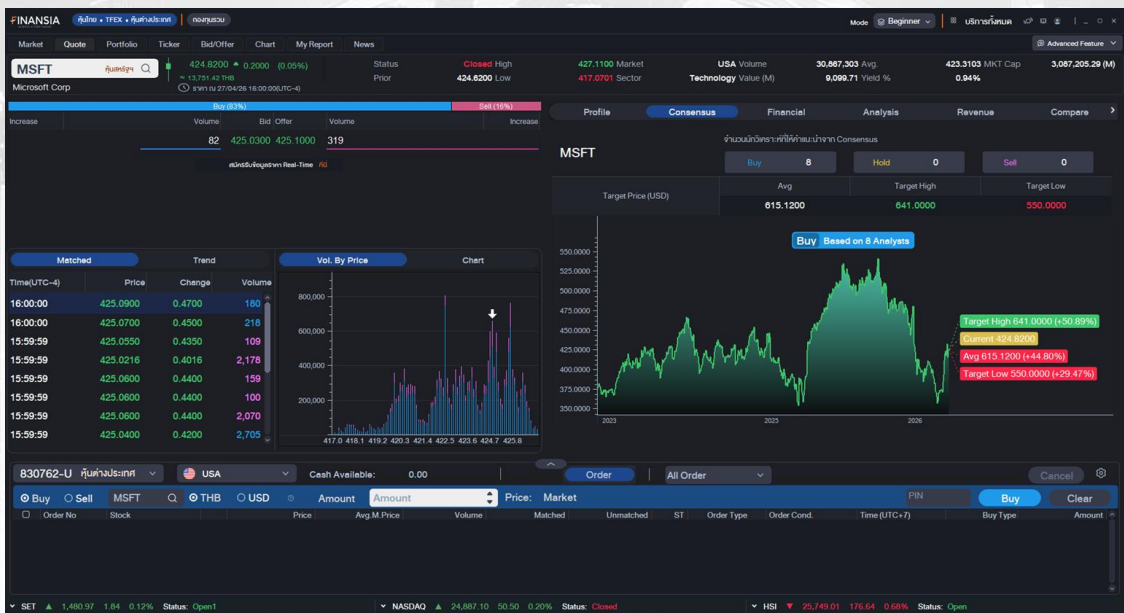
FINANSIA หุ้นไทย • TFEX • หุ้นต่างประเทศ กองทุนรวม

Mode Beginner บริการทั้งหมด

Market Quote Portfolio Ticker Bid/Offer Chart My Report News

Advanced Feature

MSFT หุ้นสหรัฐฯ

Microsoft Corp

424.8200 ▲ 0.2000 (0.05%)

≈ 13,751.42 THB

ราคา ณ 27/04/26 18:00:00(UTC-4)

Status Closed High 427.1100 Market USA Volume 30,867,303 Avg. 423.3103 MKT Cap 3,087,205.29 (M)

Prior 424.6200 Low 417.0701 Sector Technology Value (M) 9,099.71 Yield % 0.94%

Buy (83%) Sell (16%)

| Increase | Volume | Bid | Offer | Volume | Increase |
|---|---|---|---|---|---|
| | 82 | 425.0300 | 425.1000 | 319 | |

สมัครรับข้อมูลราคา Real-Time คลิ๊ก

Matched Trend

| Time(UTC-4) | Price | Change | Volume |
|---|---|---|---|
| 16:00:00 | 425.0900 | 0.4700 | 180 |
| 16:00:00 | 425.0700 | 0.4500 | 218 |
| 15:59:59 | 425.0550 | 0.4350 | 109 |
| 15:59:59 | 425.0216 | 0.4016 | 2,178 |
| 15:59:59 | 425.0600 | 0.4400 | 159 |
| 15:59:59 | 425.0600 | 0.4400 | 100 |
| 15:59:59 | 425.0600 | 0.4400 | 2,070 |
| 15:59:59 | 425.0400 | 0.4200 | 2,705 |

Vol. By Price Chart

800,000
600,000
400,000
200,000
417.0 418.1 419.2 420.3 421.4 422.5 423.6 424.7 425.8

Profile Consensus Financial Analysis Revenue Compare

MSFT

จำนวนนักวิเคราะห์ที่ให้คำแนะนำจาก Consensus

Buy 8 Hold 0 Sell 0

| Target Price (USD) | Avg | Target High | Target Low |
|---|---|---|---|
| | 615.1200 | 641.0000 | 550.0000 |

Buy Based on 8 Analysts

550.0000
525.0000
500.0000
475.0000
450.0000
425.0000
400.0000
375.0000
350.0000
2023 2025 2026

Target High 641.0000 (+50.89%)
Current 424.8200
Avg 615.1200 (+44.80%)
Target Low 550.0000 (+29.47%)

830762-U หุ้นต่างประเทศ USA Cash Available: 0.00 Order All Order Cancel

Buy Sell MSFT THB USD Amount Amount Price: Market PIN Buy Clear

Order No Stock Price Avg.M.Price Volume Matched Unmatched ST Order Type Order Cond. Time (UTC+7) Buy Type Amount

SET ▲ 1,480.97 1.84 0.12% Status: Open1 NASDAQ ▲ 24,887.10 50.50 0.20% Status: Closed HSI ▼ 25,749.01 176.64 0.68% Status: Open